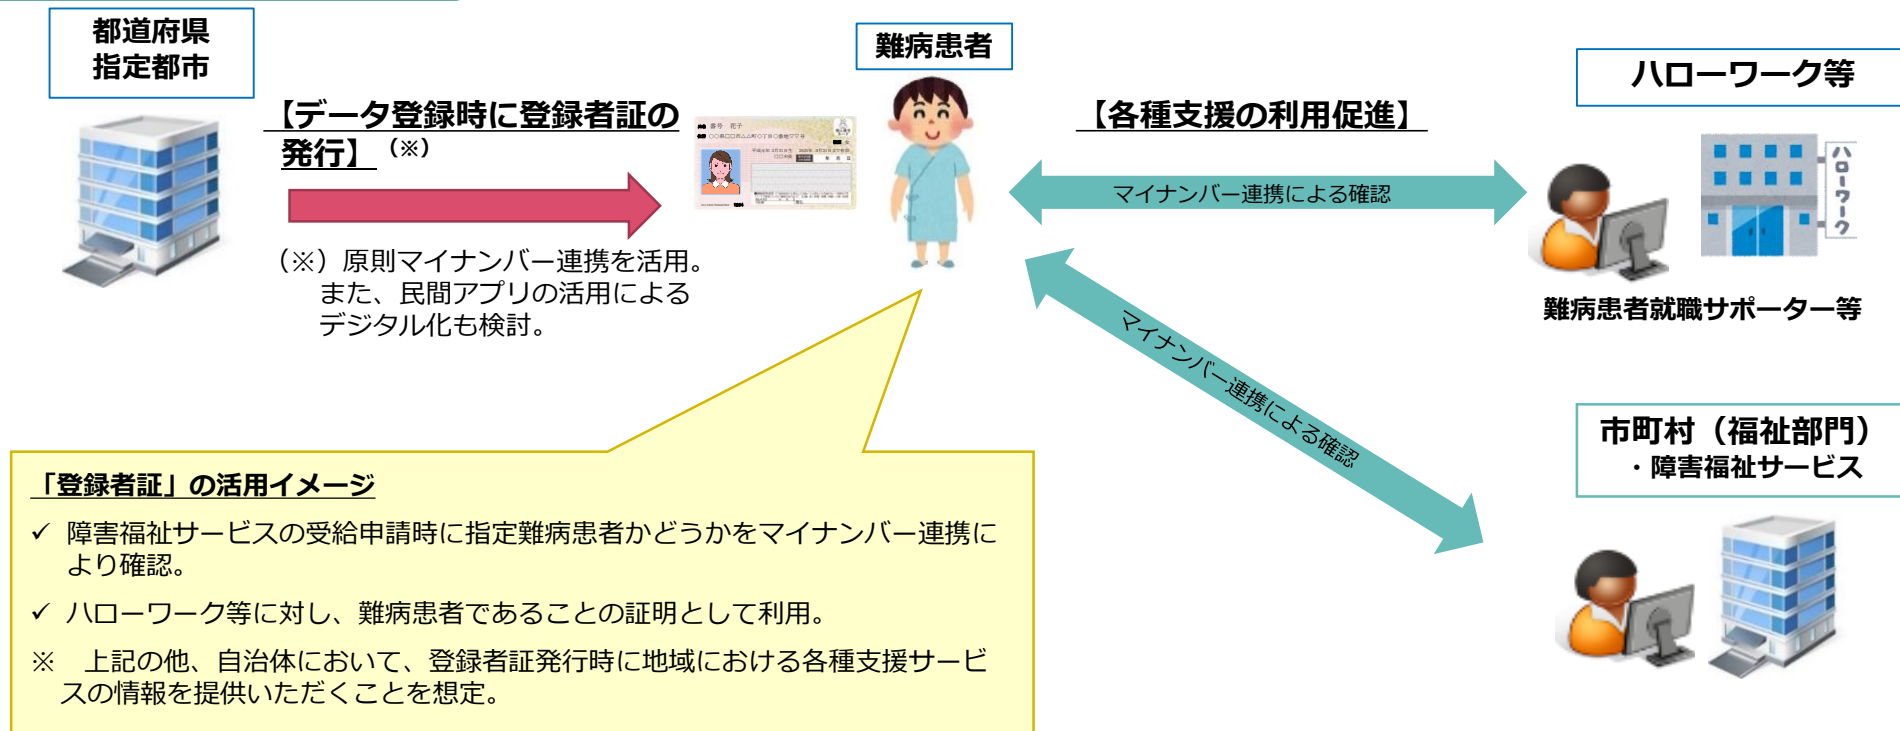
都道府県
指定都市

【データ登録時に登録者証の発行】（※）

（※）原則マイナンバー連携を活用。
また、民間アプリの活用によるデジタル化も検討。

難病患者

【各種支援の利用促進】

マイナンバー連携による確認

ハローワーク等

ハローワーク

難病患者就職サポーター等

マイナンバー連携による確認

市町村（福祉部門）
・障害福祉サービス

「登録者証」の活用イメージ

✓ 障害福祉サービスの受給申請時に指定難病患者かどうかをマイナンバー連携により確認。

✓ ハローワーク等に対し、難病患者であることの証明として利用。

※ 上記の他、自治体において、登録者証発行時に地域における各種支援サービスの情報を提供いただくことを想定。